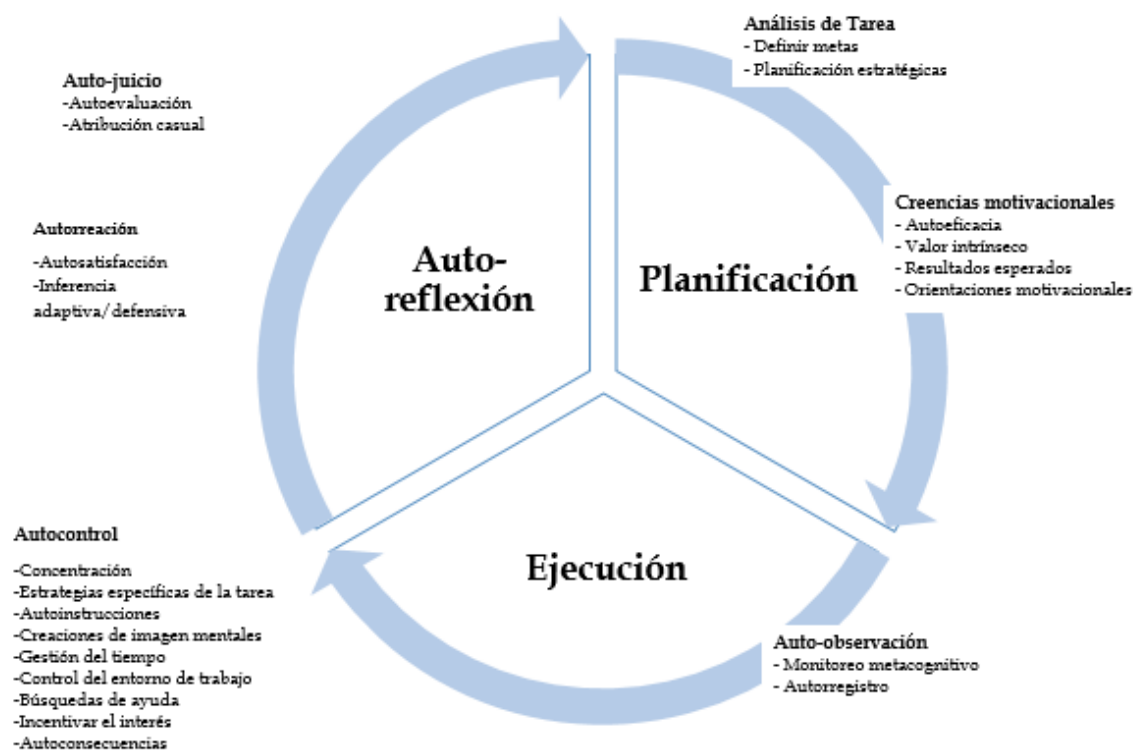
Análisis de Tarea
- Definir metas
- Planificación estratégicas

Creencias motivacionales
- Autoeficacia
- Valor intrínseco
- Resultados esperados
- Orientaciones motivacionales

Planificación

Auto-observación
- Monitoreo metacognitivo
- Autorregistro

Ejecución

Autocontrol
-Concentración
-Estrategias específicas de la tarea
-Autoinstrucciones
-Creaciones de imagen mentales
-Gestión del tiempo
-Control del entorno de trabajo
-Búsquedas de ayuda
-Incentivar el interés
-Autoconsecuencias

Auto-reflexión

Autorreación
-Autosatisfacción
-Inferencia adaptiva/ defensiva

Auto-juicio
-Autoevaluación
-Atribución casual